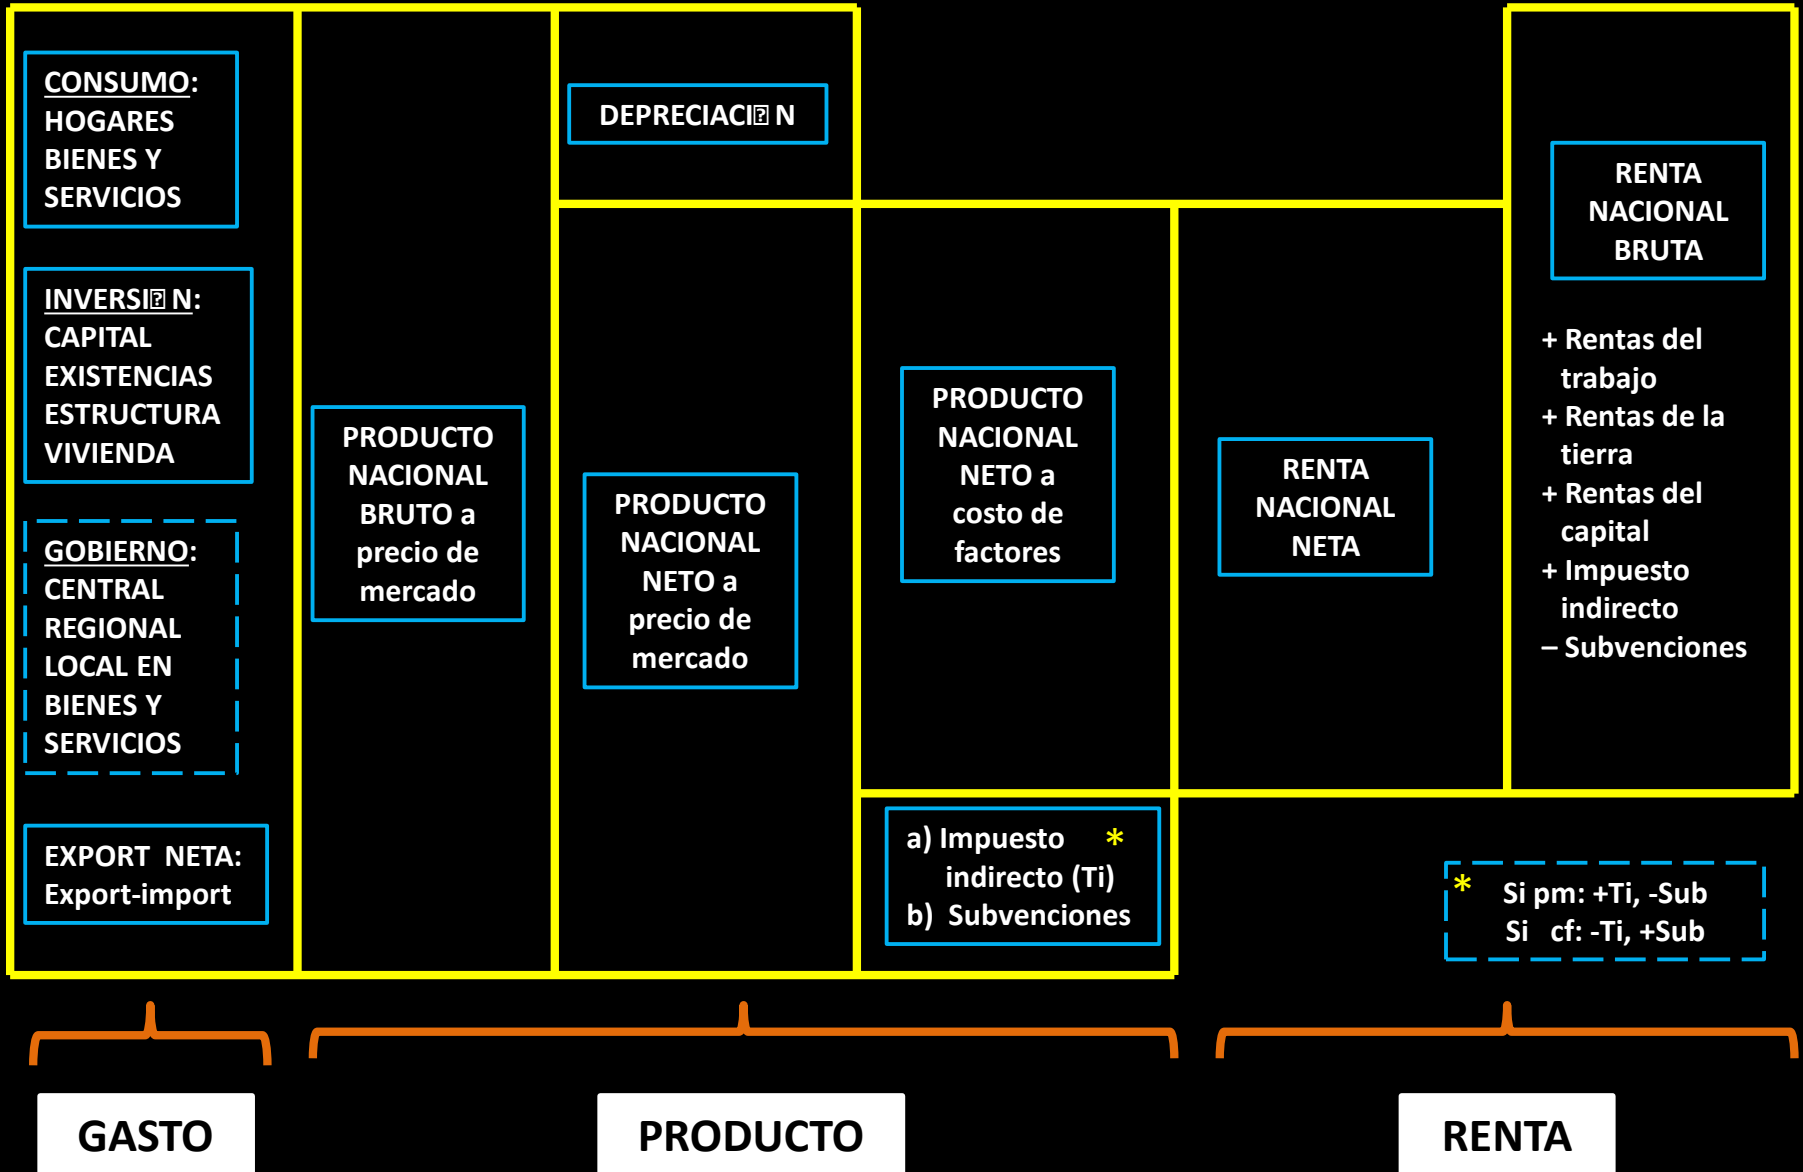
CONSUMO: HOGARES BIENES Y SERVICIOS

INVERSI� N: CAPITAL EXISTENCIAS ESTRUCTURA VIVIENDA

GOBIERNO: CENTRAL REGIONAL LOCAL EN BIENES Y SERVICIOS

EXPORT NETA: Export-import

PRODUCTO NACIONAL BRUTO a precio de mercado

DEPRECIACI� N

PRODUCTO NACIONAL NETO a precio de mercado

PRODUCTO NACIONAL NETO a costo de factores

a) Impuesto indirecto (Ti) *
b) Subvenciones

RENTA NACIONAL NETA

RENTA NACIONAL BRUTA

+ Rentas del trabajo
+ Rentas de la tierra
+ Rentas del capital
+ Impuesto indirecto
– Subvenciones

* Si pm: +Ti, -Sub
Si cf: -Ti, +Sub

GASTO

PRODUCTO

RENTA